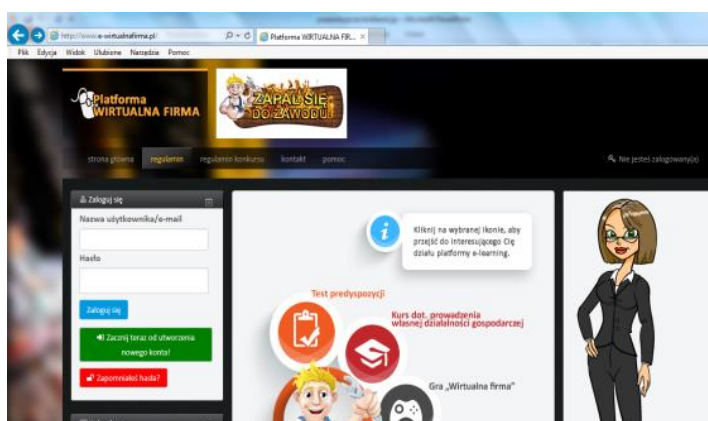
http://www.e-wirtualnafirma.pl/
Platforma WIRTUALNA FIR... ×
Plik Edycja Widok Ulubione Narzędzia Pomoc

Platforma WIRTUALNA FIRMA

ZAPAL SIĘ DO ZAWODU

strona główna regulamin regulamin konkursu kontakt pomoc

Nie jesteś zalogowany(a)

Zaloguj się
Nazwa użytkownika/e-mail
Hasło
Zaloguj się
Zacznij teraz od utworzenia nowego konta!
Zapomniałeś hasła?

Kliknij na wybranej ikonie, aby przejść do interesującego Cię działu platformy e-learning.

Test predyspozycji
Kurs dot. prowadzenia własnej działalności gospodarczej
Gra „Wirtualna firma"